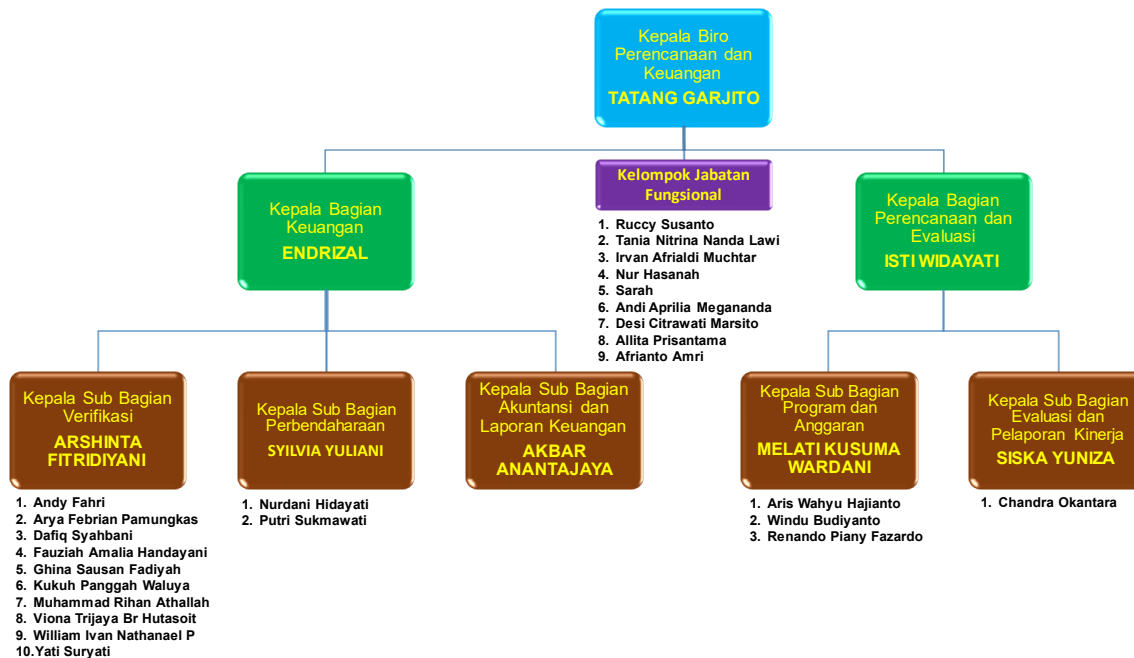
Kepala Biro Perencanaan dan Keuangan
TATANG GARJITO

Kepala Bagian Keuangan
ENDRIZAL

Kelompok Jabatan Fungsional

1. Ruccy Susanto
2. Tania Nitrina Nanda Lawi
3. Irvan Afrialdi Muchtar
4. Nur Hasanah
5. Sarah
6. Andi Aprilia Megananda
7. Desi Citrawati Marsito
8. Allita Prisantama
9. Afrianto Amri

Kepala Bagian Perencanaan dan Evaluasi
ISTI WIDAYATI

Kepala Sub Bagian Verifikasi
ARSHINTA FITRIDIYANI

1. Andy Fahri
2. Arya Febrian Pamungkas
3. Dafiq Syahbani
4. Fauziah Amalia Handayani
5. Ghina Sausan Fadiyah
6. Kukuh Panggah Waluya
7. Muhammad Rihan Athallah
8. Viona Trijaya Br Hutasoit
9. William Ivan Nathanael P
10. Yati Suryati

Kepala Sub Bagian Perbendaharaan
SYLVIA YULIANI

1. Nurdani Hidayati
2. Putri Sukmawati

Kepala Sub Bagian Akuntansi dan Laporan Keuangan
AKBAR ANANTAJAYA

Kepala Sub Bagian Program dan Anggaran
MELATI KUSUMA WARDANI

1. Aris Wahyu Hajianto
2. Windu Budiyanto
3. Renando Piany Fazardo

Kepala Sub Bagian Evaluasi dan Pelaporan Kinerja
SISKA YUNIZA

1. Chandra Okantara